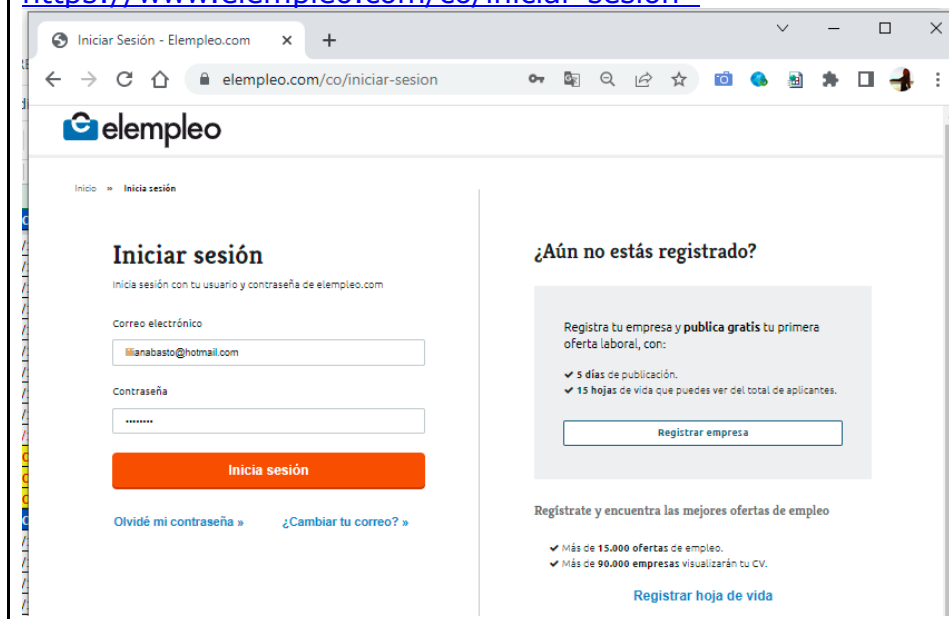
https://www.elempleo.com/co/iniciar-sesion

Iniciar Sesión - Elempleo.com ×

elempleo.com/co/iniciar-sesion

elempleo

Inicio » Inicia sesión

Iniciar sesión

Inicia sesión con tu usuario y contraseña de elempleo.com

Correo electrónico

lilianabasto@hotmail.com

Contraseña

••••••••

Inicia sesión

Olvidé mi contraseña »

¿Cambiar tu correo? »

¿Aún no estás registrado?

Registra tu empresa y publica gratis tu primera oferta laboral, con:

✔ 5 días de publicación.
✔ 15 hojas de vida que puedes ver del total de aplicantes.

Registrar empresa

Regístrate y encuentra las mejores ofertas de empleo

✔ Más de 15.000 ofertas de empleo.
✔ Más de 90.000 empresas visualizarán tu CV.

Registrar hoja de vida